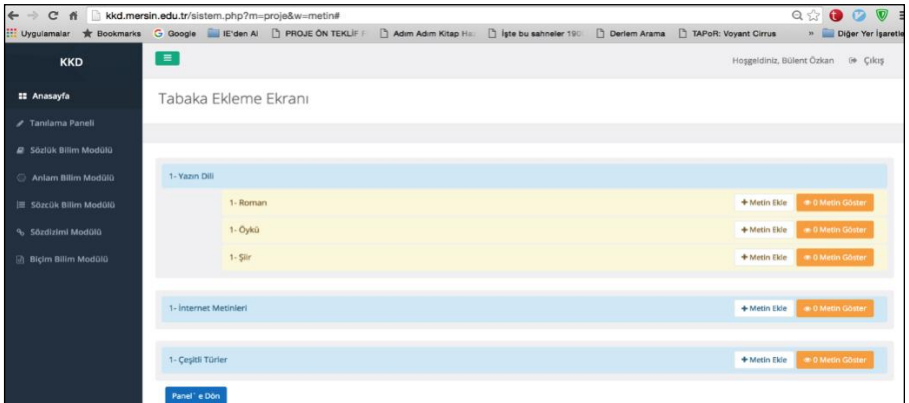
kkd.mersin.edu.tr/sistem.php?m=proje&w=metin#

Uygulamalar Bookmarks Google IE'den Al PROJE ÖN TEKLİF F Adım Adım Kitap Ha İşte bu sahneler 190 Derlem Arama TAPoR: Voyant Cirrus » Diğer Yer İşaretle

KKD

Hoşgeldiniz, Bülent Özkan Çıkış

Anasayfa
Tanılama Paneli
Sözlük Bilim Modülü
Anlam Bilim Modülü
Sözcük Bilim Modülü
Sözdizimi Modülü
Biçim Bilim Modülü

Tabaka Ekleme Ekranı

1- Yazın Dili

1- Roman + Metin Ekle 0 Metin Göster

1- Öykü + Metin Ekle 0 Metin Göster

1- Şiir + Metin Ekle 0 Metin Göster

1- İnternet Metinleri + Metin Ekle 0 Metin Göster

1- Çeşitli Türler + Metin Ekle 0 Metin Göster

Panel' e Dön